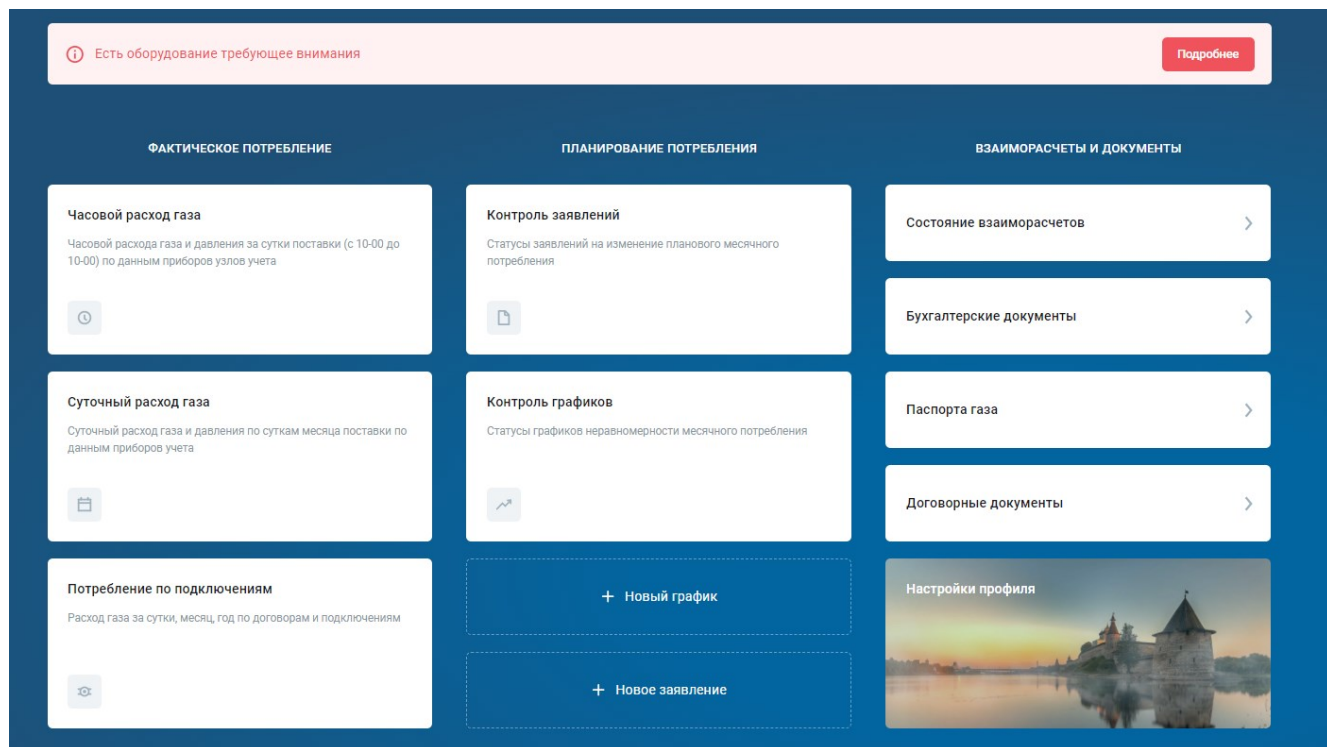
Есть оборудование требующее внимания

Подробнее

ФАКТИЧЕСКОЕ ПОТРЕБЛЕНИЕ

Часовой расход газа

Часовой расхода газа и давления за сутки поставки (с 10-00 до 10-00) по данным приборов узлов учета

Суточный расход газа

Суточный расход газа и давления по суткам месяца поставки по данным приборов учета

Потребление по подключениям

Расход газа за сутки, месяц, год по договорам и подключениям

ПЛАНИРОВАНИЕ ПОТРЕБЛЕНИЯ

Контроль заявлений

Статусы заявлений на изменение планового месячного потребления

Контроль графиков

Статусы графиков неравномерности месячного потребления

+ Новый график

+ Новое заявление

ВЗАИМОРАСЧЕТЫ И ДОКУМЕНТЫ

Состояние взаиморасчетов

Бухгалтерские документы

Паспорта газа

Договорные документы

Настройки профиля